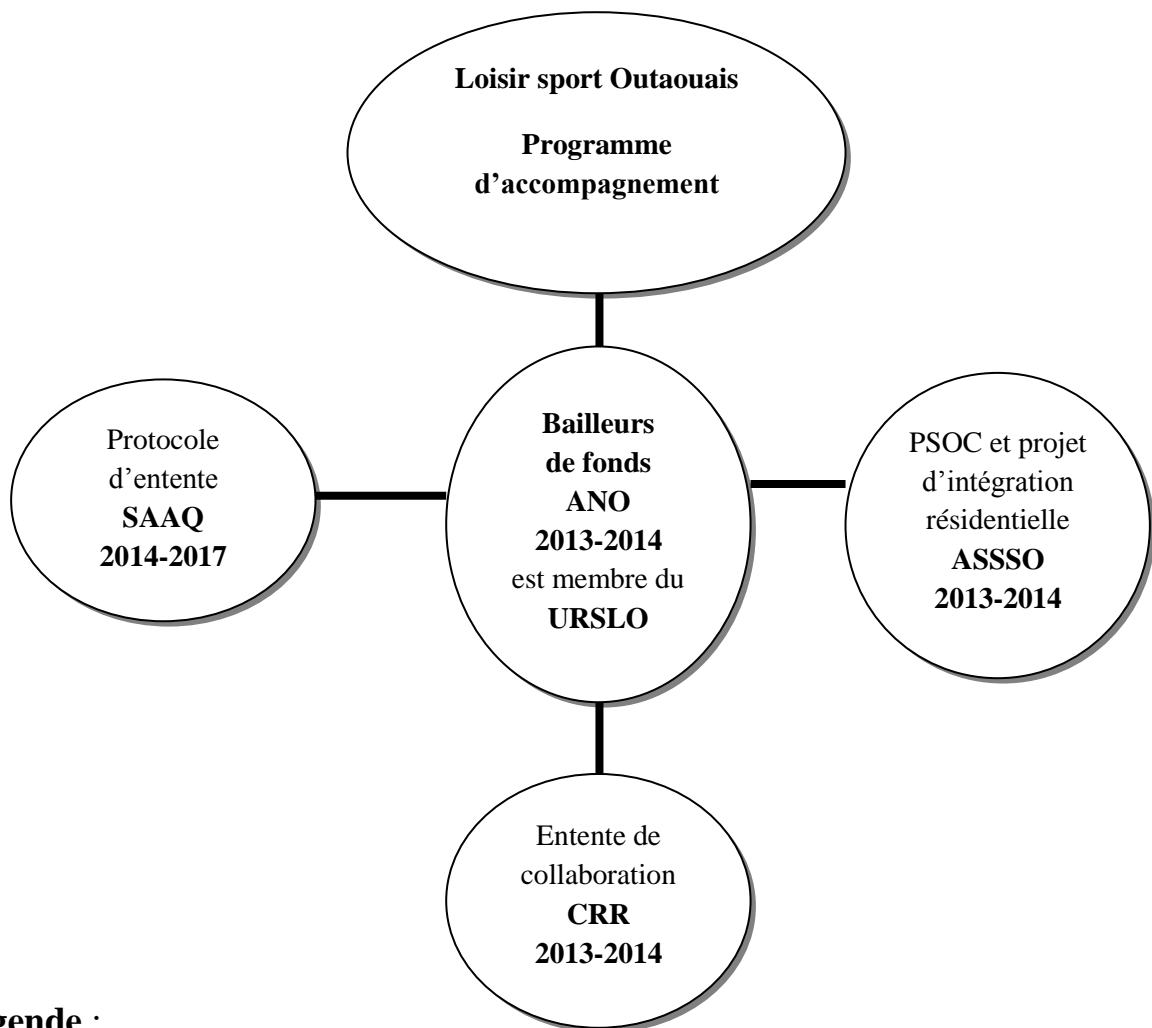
Loisir sport Outaouais

Programme d'accompagnement

Protocole d'entente
SAAQ
2014-2017

Bailleurs de fonds
ANO
2013-2014
est membre du
URSLO

PSOC et projet d'intégration résidentielle
ASSSO
2013-2014

Entente de collaboration
CRR
2013-2014

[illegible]gende :